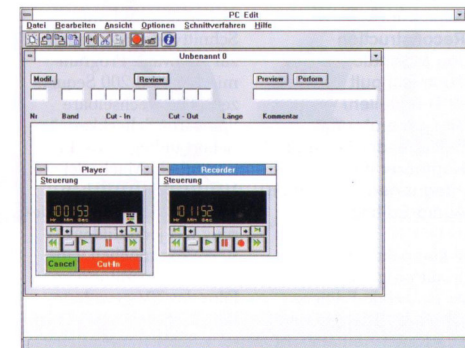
PC Edit
Datei Bearbeiten Ansicht Optionen Schnittverfahren Hilfe

Unbenannt 0

Modif. Review Preview Perform

Nr Band Cut - In Cut - Out Länge Kommentar

Player
Steuerung
1:00:15:3
Cancel Cut-In

Recorder
Steuerung
1:0:11:52